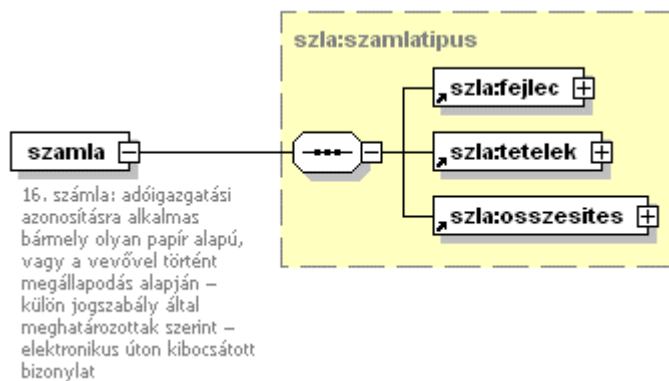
szla:szamlatipus

szla:fejlec

szla:tetelek

szla:osszesites

szamla

16. számla: adóigazgatási azonosításra alkalmas bármely olyan papír alapú, vagy a vevővel történt megállapodás alapján – külön jogszabály által meghatározottak szerint – elektronikus úton kibocsátott bizonylat